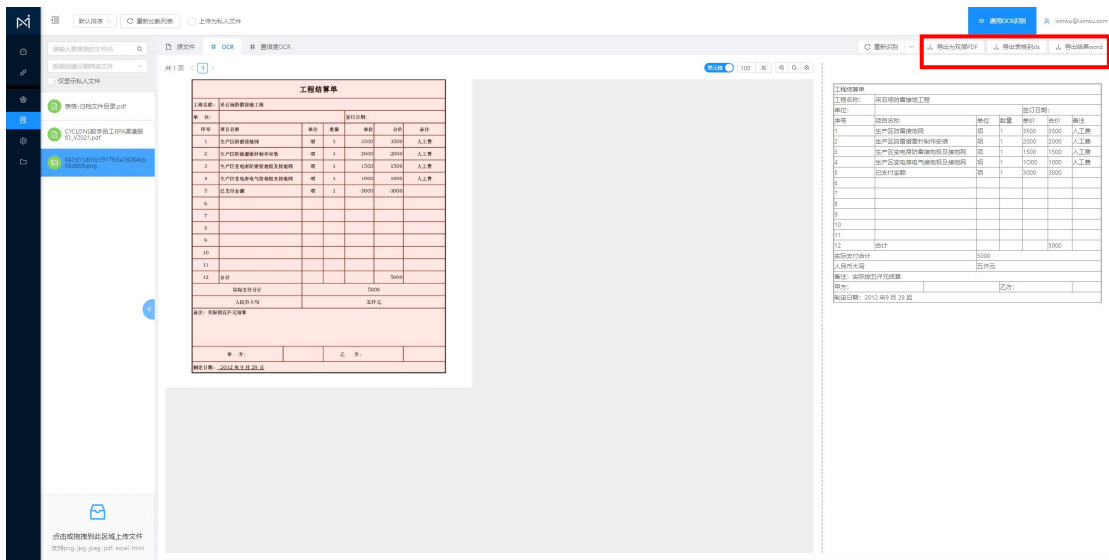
默认排序 | 重新加载列表 | 上传为私人文件

通用OCR识别 | ixinwu@ixinwu.com

请输入要搜索的文件名

根据创建日期筛选文件

仅显示私人文件

表格-归档文件目录.pdf

CYCLONE数字员工RPA数据报价_V2021.pdf

042d11dd1b1917fc5a16084bb69d8b8.png

点击或拖拽到此区域上传文件

支持png, jpg, jpeg, pdf, excel, html

原文件 | OCR | 高精度OCR

重新识别 | 导出为双层PDF | 导出表格到xls | 导出结果word

共1页 < 1 >

100

工程结算单

工程名称：采石场防雷接地工程

单 位： 签订日期：

| 序号 | 项目名称 | 单位 | 数量 | 单价 | 合价 | 备注 |
|---|---|---|---|---|---|---|
| 1 | 生产区防雷接地网 | 项 | 1 | 3500 | 3500 | 人工费 |
| 2 | 生产区防雷避雷针制作安装 | 项 | 1 | 2000 | 2000 | 人工费 |
| 3 | 生产区变电所防雷接地极及接地网 | 项 | 1 | 1500 | 1500 | 人工费 |
| 4 | 生产区变电所电气接地极及接地网 | 项 | 1 | 1000 | 1000 | 人工费 |
| 5 | 已支付金额 | 项 | 1 | -3000 | -3000 | |
| 6 | | | | | | |
| 7 | | | | | | |
| 8 | | | | | | |
| 9 | | | | | | |
| 10 | | | | | | |
| 11 | | | | | | |
| 12 | 合计 | | | | 5000 | |

实际支付合计 5000

人民币大写 五仟元

备注：实际按五仟元结算

甲 方： 乙 方：

制表日期：2012年9月29日

| 工程结算单 | | | | | | |
|---|---|---|---|---|---|---|
| 工程名称: | 采石场防雷接地工程 | | | | | |
| 单位: | | | | 签订日期: | | |
| 序号 | 项目名称 | 单位 | 数量 | 单价 | 合价 | 备注 |
| 1 | 生产区防雷接地网 | 项 | 1 | 3500 | 3500 | 人工费 |
| 2 | 生产区防雷避雷针制作安装 | 项 | 1 | 2000 | 2000 | 人工费 |
| 3 | 生产区变电所防雷接地极及接地网 | 项 | 1 | 1500 | 1500 | 人工费 |
| 4 | 生产区变电所电气接地极及接地网 | 项 | 1 | 1000 | 1000 | 人工费 |
| 5 | 已支付金额 | 项 | 1 | 3000 | 3000 | |
| 6 | | | | | | |
| 7 | | | | | | |
| 8 | | | | | | |
| 9 | | | | | | |
| 10 | | | | | | |
| 11 | | | | | | |
| 12 | 合计 | | | | 5000 | |
| 实际支付合计 | 5000 | | | | | |
| 人民币大写 | | | 五仟元 | | | |
| 备注：实际按五仟元结算 | | | | | | |
| 甲方: | | | | 乙方: | | |
| 制表日期：2012 年9 月 29 日 | | | | | | |